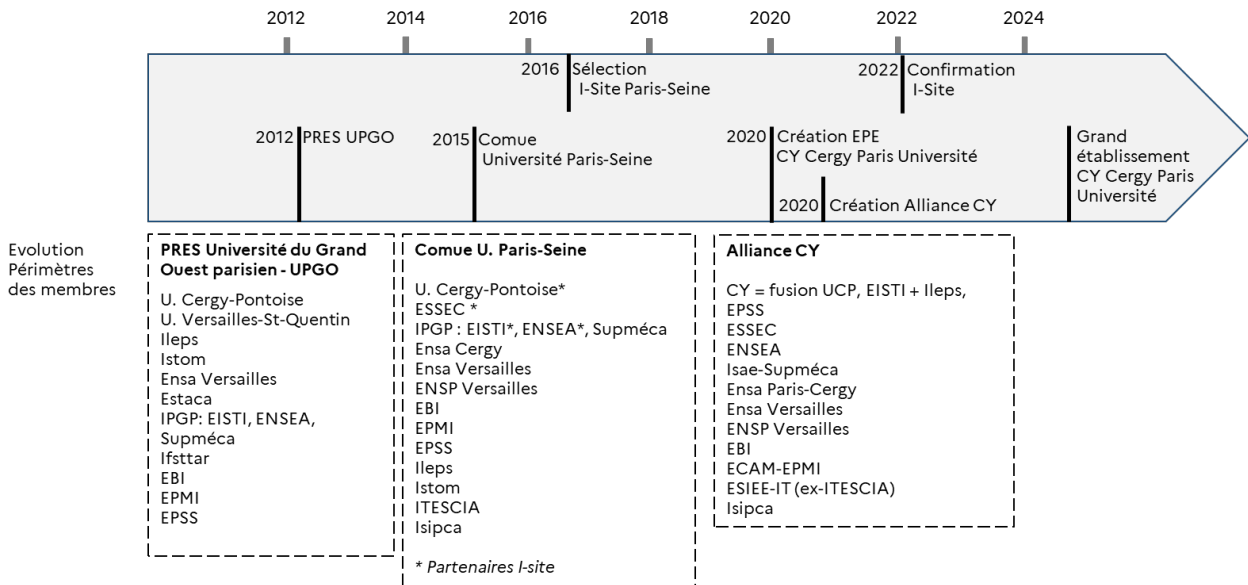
2012 2014 2016 2018 2020 2022 2024

2016 Sélection I-Site Paris-Seine

2022 Confirmation I-Site

2012 PRES UPGO

2015 Comue Université Paris-Seine

2020 Création EPE CY Cergy Paris Université

2020 Création Alliance CY

Grand établissement CY Cergy Paris Université

Evolution Périmètres des membres

**PRES Université du Grand Ouest parisien - UPGO**

U. Cergy-Pontoise
U. Versailles-St-Quentin
Ileps
Istom
Ensa Versailles
Estaca
IPGP: EISTI, ENSEA, Supméca
Ifsttar
EBI
EPMI
EPSS

**Comue U. Paris-Seine**

U. Cergy-Pontoise*
ESSEC *
IPGP : EISTI*, ENSEA*, Supméca
Ensa Cergy
Ensa Versailles
ENSP Versailles
EBI
EPMI
EPSS
Ileps
Istom
ITESCIA
Isipca

* *Partenaires I-site*

**Alliance CY**

CY = fusion UCP, EISTI + Ileps,
EPSS
ESSEC
ENSEA
Isae-Supméca
Ensa Paris-Cergy
Ensa Versailles
ENSP Versailles
EBI
ECAM-EPMI
ESIEE-IT (ex-ITESCIA)
Isipca